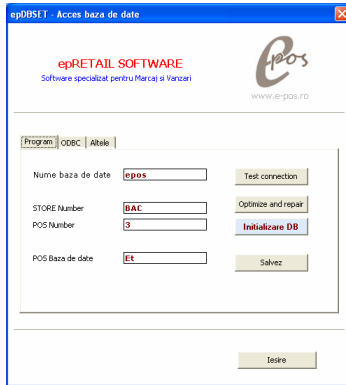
epDBSET - Acces baza de date

epRETAIL SOFTWARE
Software specializat pentru Marcaj si Vanzari

epos
www.e-pos.ro

Program | ODBC | Altele

Nume baza de date | epos
Test connection

STORE Number | BAC
POS Number | 3
Optimize and repair
Initializare DB

POS Baza de date | Et
Salvez

Iesire